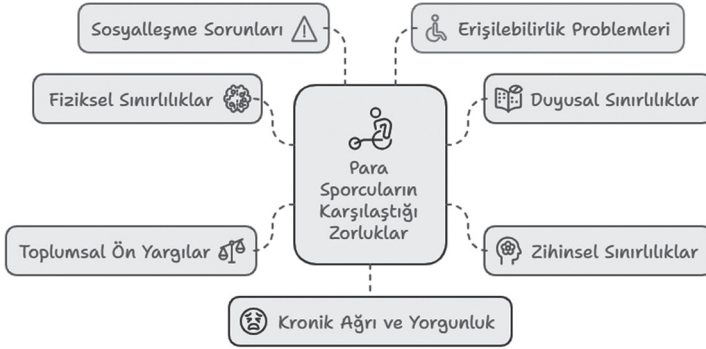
Sosyalleşme Sorunları

Erişilebilirlik Problemleri

Fiziksel Sınırlılıklar

Duyusal Sınırlılıklar

Para Sporcuların Karşılaştığı Zorluklar

Toplumsal Ön Yargılar

Zihinsel Sınırlılıklar

Kronik Ağrı ve Yorgunluk